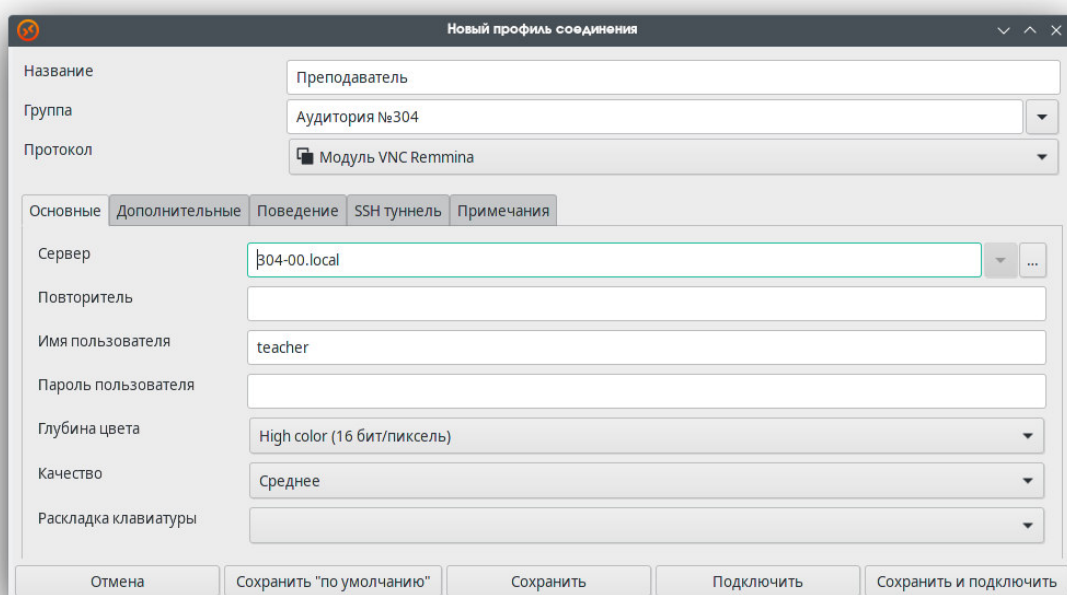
Новый профиль соединения

Название
Преподаватель
Группа
Аудитория №304
Протокол
Модуль VNC Remmina

Основные
Дополнительные
Поведение
SSH туннель
Примечания

Сервер
304-00.local
...
Повторитель
Имя пользователя
teacher
Пароль пользователя
Глубина цвета
High color (16 бит/пиксель)
Качество
Среднее
Раскладка клавиатуры

Отмена
Сохранить "по умолчанию"
Сохранить
Подключить
Сохранить и подключить